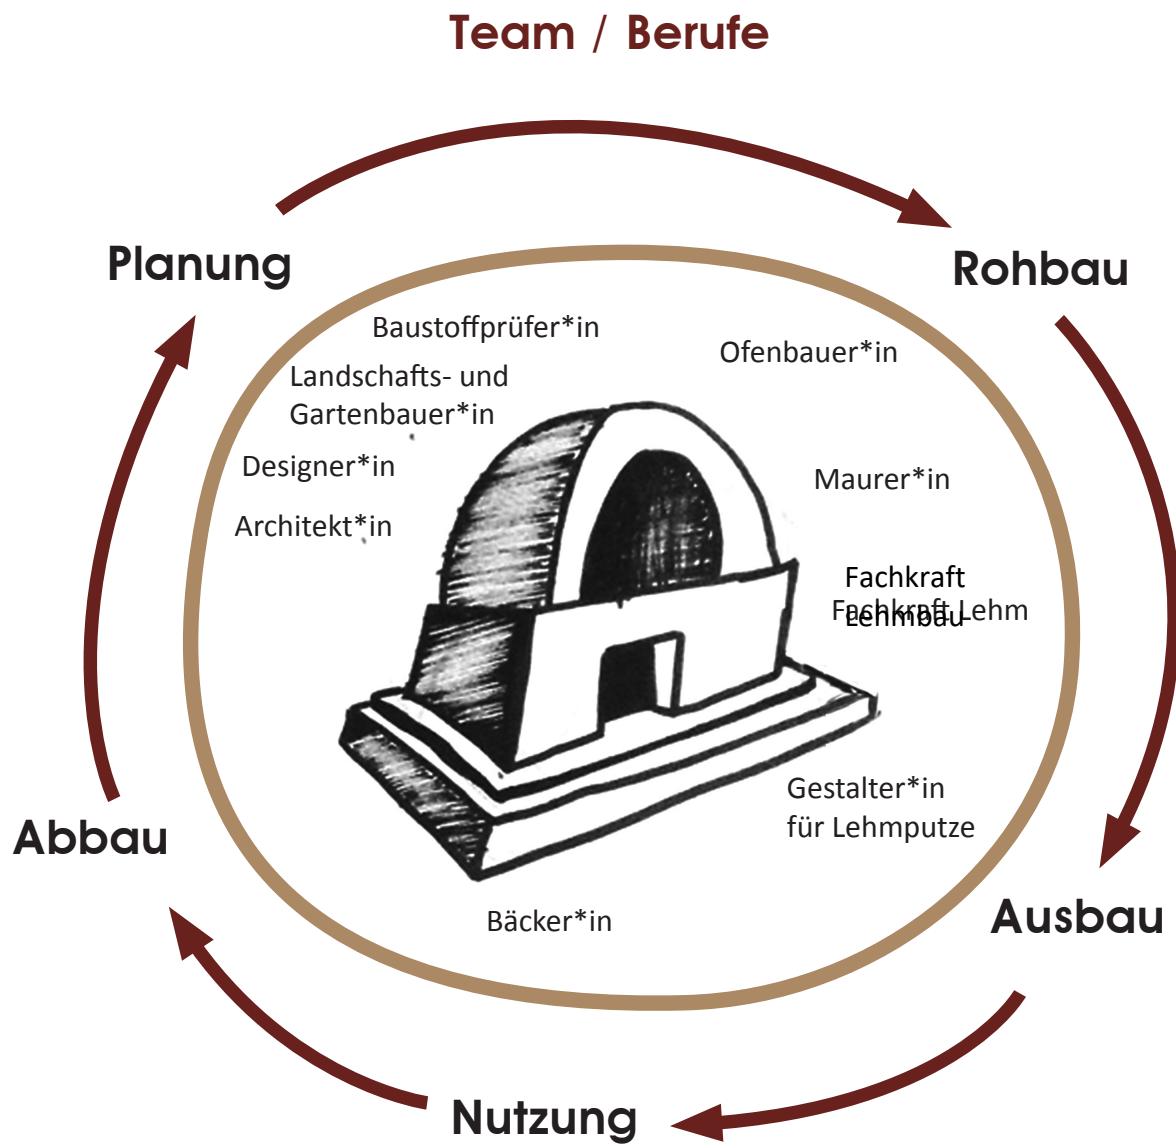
Team / Berufe

Planung

Rohbau

Ausbau

Nutzung

Abbau

Baustoffprüfer*in

Landschafts- und Gartenbauer*in

Designer*in

Architekt*in

Ofenbauer*in

Maurer*in

Fachkraft Lehmbau

Fachkraft Lehm

Gestalter*in für Lehmputze

Bäcker*in